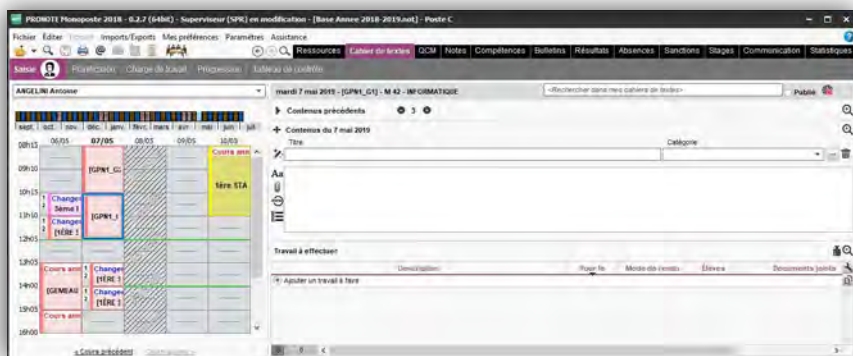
PRONOTE Monoposte 2018 - 0.2.7 (64bit) - Superviseur (SPR) en modification - [Base Annee 2018-2019.not] - Poste C

Fichier Éditer Imports/Exports Mes préférences Paramètres Assistance

Ressources Cahier de textes QCM Notes Compétences Bulletins Résultats Absences Sanctions Stages Communication Statistiques

Saisie Planification Charge de travail Progression Tableau de contrôle

ANGELINI Antoine

sept. oct. nov. déc. janv. févr. mars avr. mai juin juil.

06/05 07/05 08/05 09/05 10/05

08h15 09h10 10h15 11h10 12h05 13h05 14h00 15h05 16h00

[GPN1_G
Changem 3ème I
Changem [1ÈRE 1
[GPN1_(
Cours ann
1ère STA
Cours ann
[GEMEAU
Changem [1ÈRE 1
Changem [1ÈRE 1
Cours ann

« Cours précédent Cours suivant »

mardi 7 mai 2019 - [GPN1_G1] - M 42 - INFORMATIQUE

<Rechercher dans mes cahiers de textes>

Publié

Contenus précédents 3

Contenus du 7 mai 2019

Titre

Catégorie

Aa

Travail à effectuer

Description Pour le Mode de rendu Élèves Documents joints

Ajouter un travail à faire